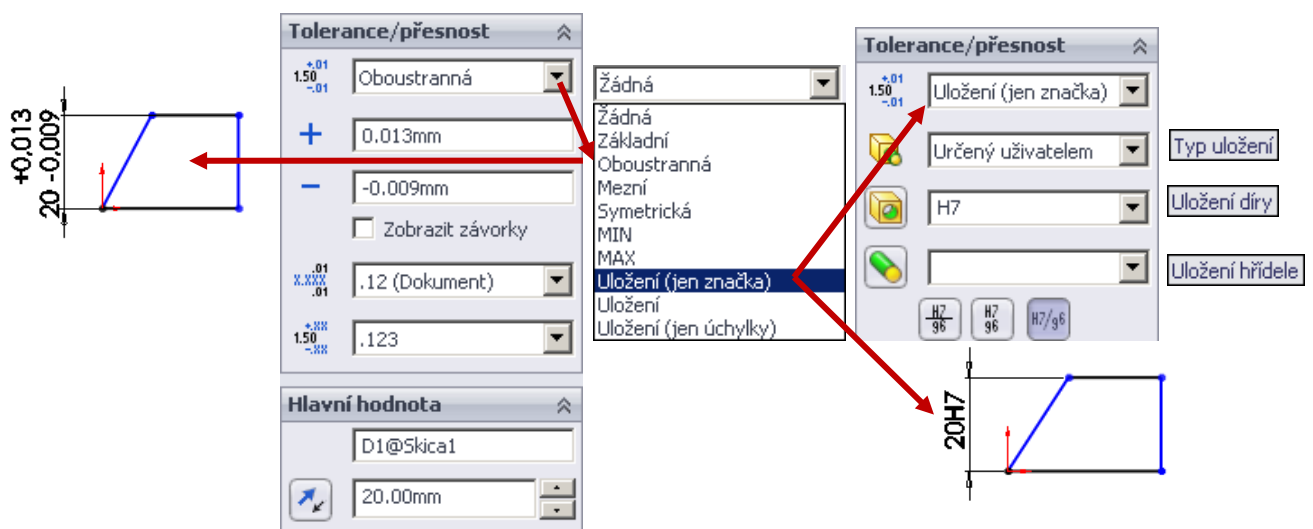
$20^{+0.013}_{-0.009}$

Tolerance/přesnost

$1.50^{+.01}_{-.01}$ Oboustranná

+ 0.013mm

− -0.009mm

Zobrazit závorky

$X.XXX^{.01}_{.01}$ .12 (Dokument)

$1.50^{+.XX}_{-.XX}$ .123

Hlavní hodnota

D1@Skica1

20.00mm

Žádná

Žádná
Základní
Oboustranná
Mezní
Symetrická
MIN
MAX
Uložení (jen značka)
Uložení
Uložení (jen úchylky)

Tolerance/přesnost

$1.50^{+.01}_{-.01}$ Uložení (jen značka)

Určený uživatelem

H7

Typ uložení

Uložení díry

Uložení hřídele

$\frac{H7}{g6}$ $\frac{H7}{g6}$ H7/g6

20H7